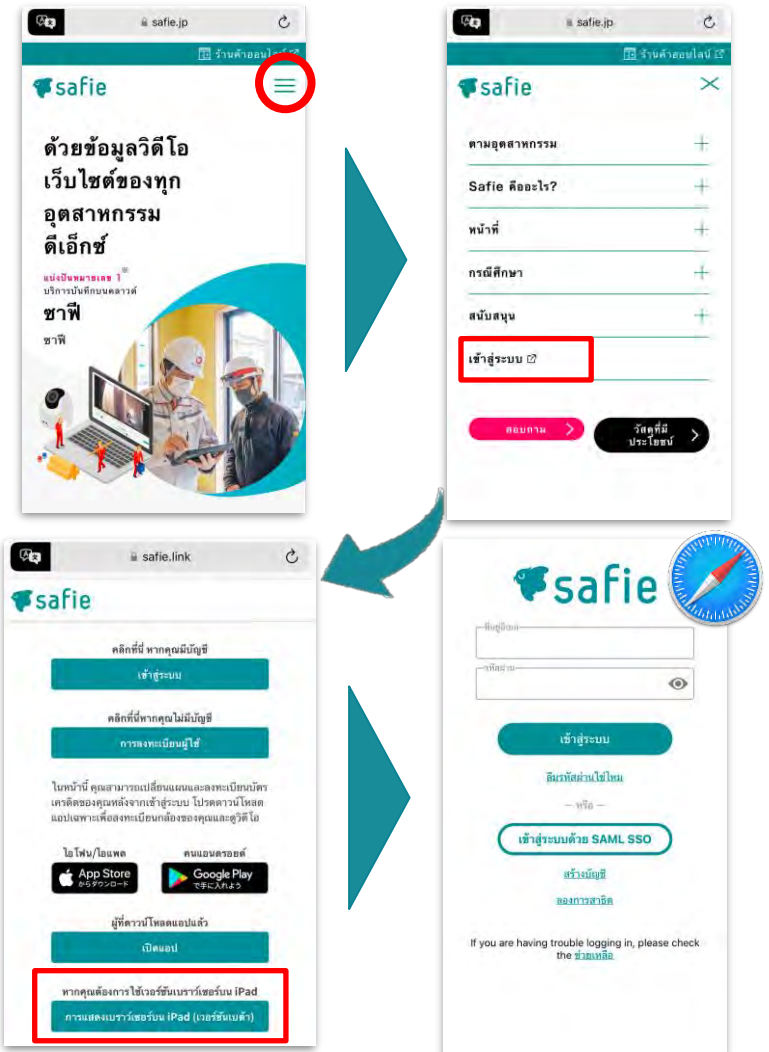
safie.jp

ร้านค้าออนไลน์

safie

ด้วยข้อมูลวิดีโอ เว็บไซต์ของทุกอุตสาหกรรม ดีเอ็กซ์

แบ่งปันหมายเลข 1
บริการบันทึกบนคลาวด์

ซาฟี

ซาฟี

safie.jp

ร้านค้าออนไลน์

safie

ตามอุตสาหกรรม

Safie คืออะไร?

หน้าที่

กรณีศึกษา

สนับสนุน

เข้าสู่ระบบ

สอบถาม

วัสดุที่มีประโยชน์

safie.link

safie

คลิกที่นี่ หากคุณมีบัญชี

เข้าสู่ระบบ

คลิกที่นี่หากคุณไม่มีบัญชี

การลงทะเบียนผู้ใช้

ในหน้านี้ คุณสามารถเปลี่ยนแผนและลงทะเบียนบัตรเครดิตของคุณหลังจากเข้าสู่ระบบ โปรดดาวน์โหลดแอปเฉพาะเพื่อลงทะเบียนกล้องของคุณและดูวิดีโอ

ไอโฟน/ไอแพด

App Store からダウンロード

คนแอนดรอยด์

Google Play で手に入れよう

ผู้ที่ดาวน์โหลดแอปแล้ว

เปิดแอป

หากคุณต้องการใช้เวอร์ชันเบราว์เซอร์บน iPad

การแสดงเบราว์เซอร์บน iPad (เวอร์ชันเบต้า)

safie

ชื่อผู้ใช้

รหัสผ่าน

เข้าสู่ระบบ

ลืมรหัสผ่านใช่ไหม

— หรือ —

เข้าสู่ระบบด้วย SAML SSO

สร้างบัญชี

ลองการสาธิต

If you are having trouble logging in, please check the ช่วยเหลือ